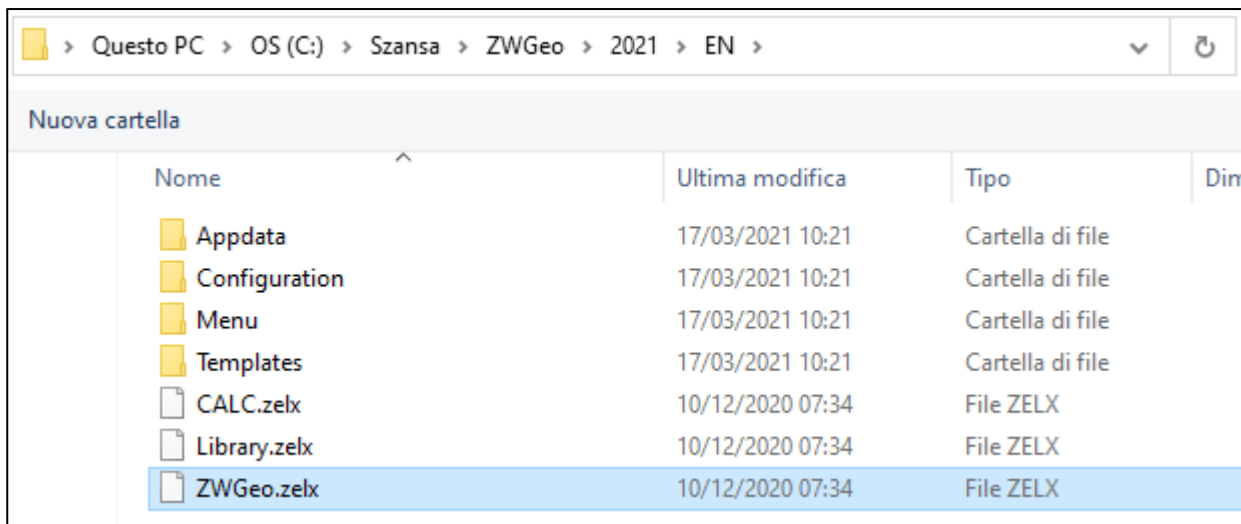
> Questo PC > OS (C:) > Szansa > ZWGeo > 2021 > EN >

Nuova cartella

| Nome | Ultima modifica | Tipo | Dim |
|---|---|---|---|
| Appdata | 17/03/2021 10:21 | Cartella di file | |
| Configuration | 17/03/2021 10:21 | Cartella di file | |
| Menu | 17/03/2021 10:21 | Cartella di file | |
| Templates | 17/03/2021 10:21 | Cartella di file | |
| CALC.zelx | 10/12/2020 07:34 | File ZELX | |
| Library.zelx | 10/12/2020 07:34 | File ZELX | |
| ZWGeo.zelx | 10/12/2020 07:34 | File ZELX | |